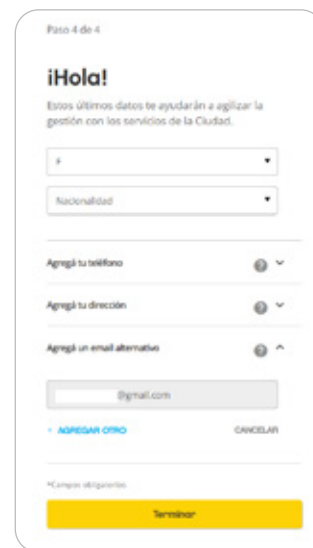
Paso 4 de 4

¡Hola!

Estos últimos datos te ayudarán a agilizar la gestión con los servicios de la Ciudad.

F

Nacionalidad

Agregá tu teléfono

Agregá tu dirección

Agregá un email alternativo

@gmail.com

+ AGREGAR OTRO

CANCELAR

*Campos obligatorios

Terminar